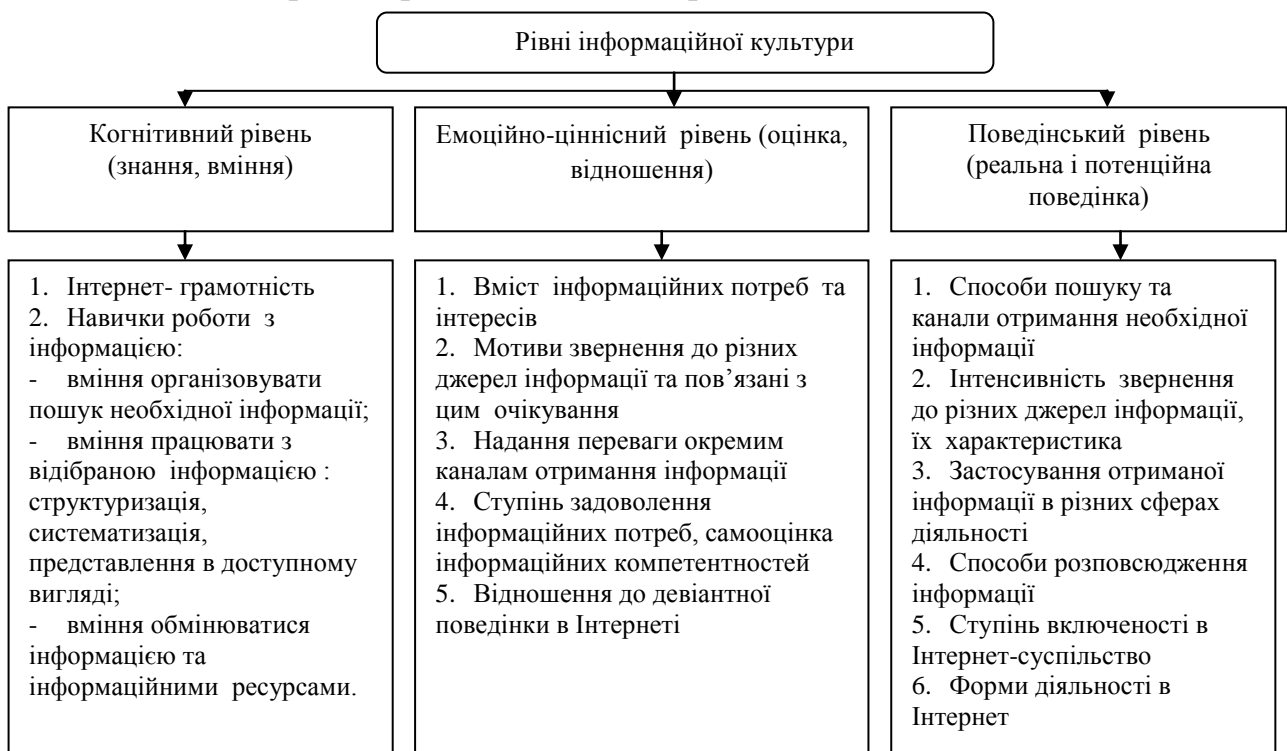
Рівні інформаційної культури

Когнітивний рівень (знання, вміння)

Емоційно-ціннісний рівень (оцінка, відношення)

Поведінський рівень (реальна і потенційна поведінка)

1. Інтернет- грамотність
2. Навички роботи з інформацією:
- вміння організовувати пошук необхідної інформації;
- вміння працювати з відібраною інформацією : структуризація, систематизація, представлення в доступному вигляді;
- вміння обмінюватися інформацією та інформаційними ресурсами.

1. Вміст інформаційних потреб та інтересів
2. Мотиви звернення до різних джерел інформації та пов'язані з цим очікування
3. Надання переваги окремим каналам отримання інформації
4. Ступінь задоволення інформаційних потреб, самооцінка інформаційних компетентностей
5. Відношення до девіантної поведінки в Інтернеті

1. Способи пошуку та канали отримання необхідної інформації
2. Інтенсивність звернення до різних джерел інформації, їх характеристика
3. Застосування отриманої інформації в різних сферах діяльності
4. Способи розповсюдження інформації
5. Ступінь включеності в Інтернет-суспільство
6. Форми діяльності в Інтернет